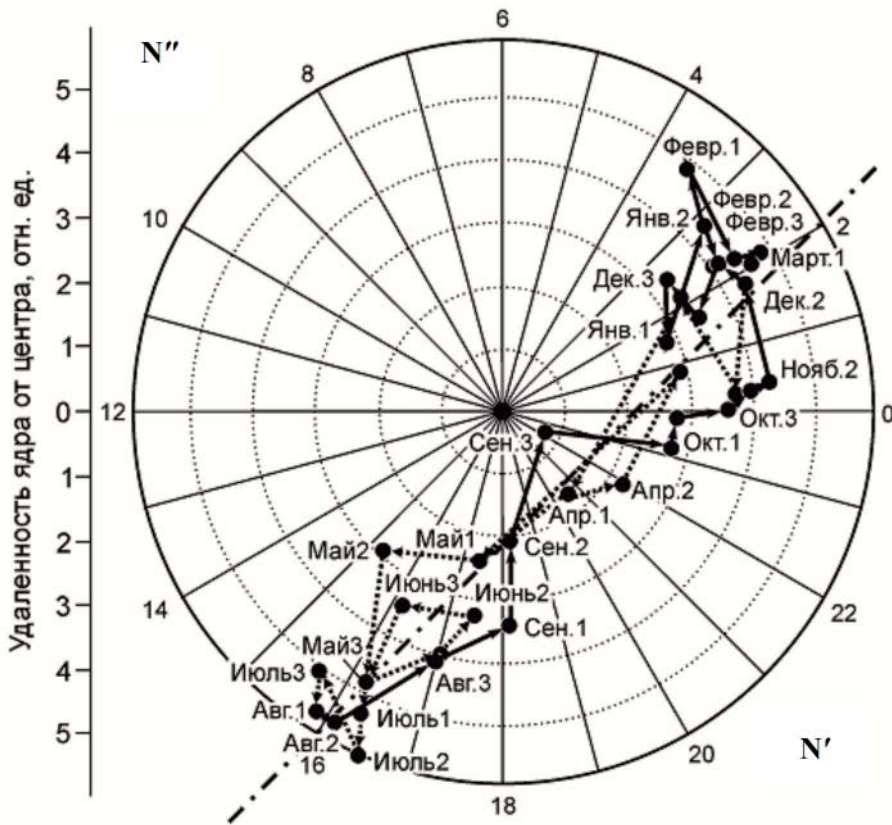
N″

6
8
4
10
2
12
0
14
22
16
20
18

N′

5
4
3
2
1
0
1
2
3
4
5

Удаленность ядра от центра, отн. ед.

Февр.1
Февр.2
Февр.3
Янв.2
Март.1
Дек.3
Дек.2
Янв.1
Нояб.2
Окт.3
Окт.1
Сен.3
Апр.2
Апр.1
Май1
Май2
Сен.2
Июнь3
Июнь2
Сен.1
Май3
Июль3
Авг.3
Авг.1
Июль1
Авг.2
Июль2